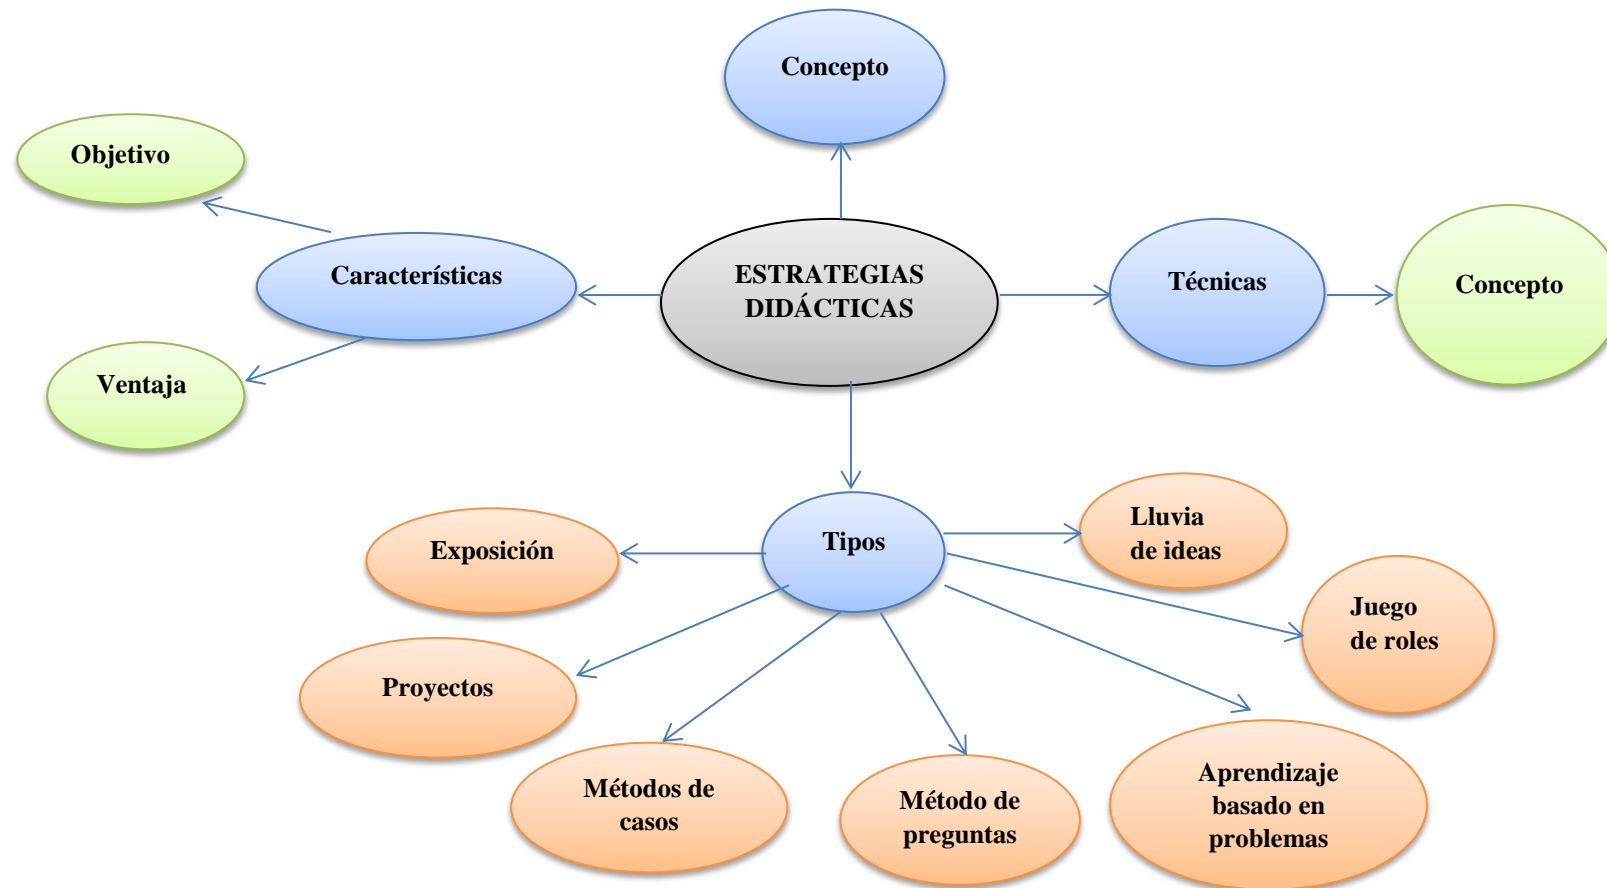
Concepto

Objetivo

Características

ESTRATEGIAS DIDÁCTICAS

Técnicas

Concepto

Ventaja

Tipos

Exposición

Lluvia de ideas

Juego de roles

Proyectos

Métodos de casos

Método de preguntas

Aprendizaje basado en problemas